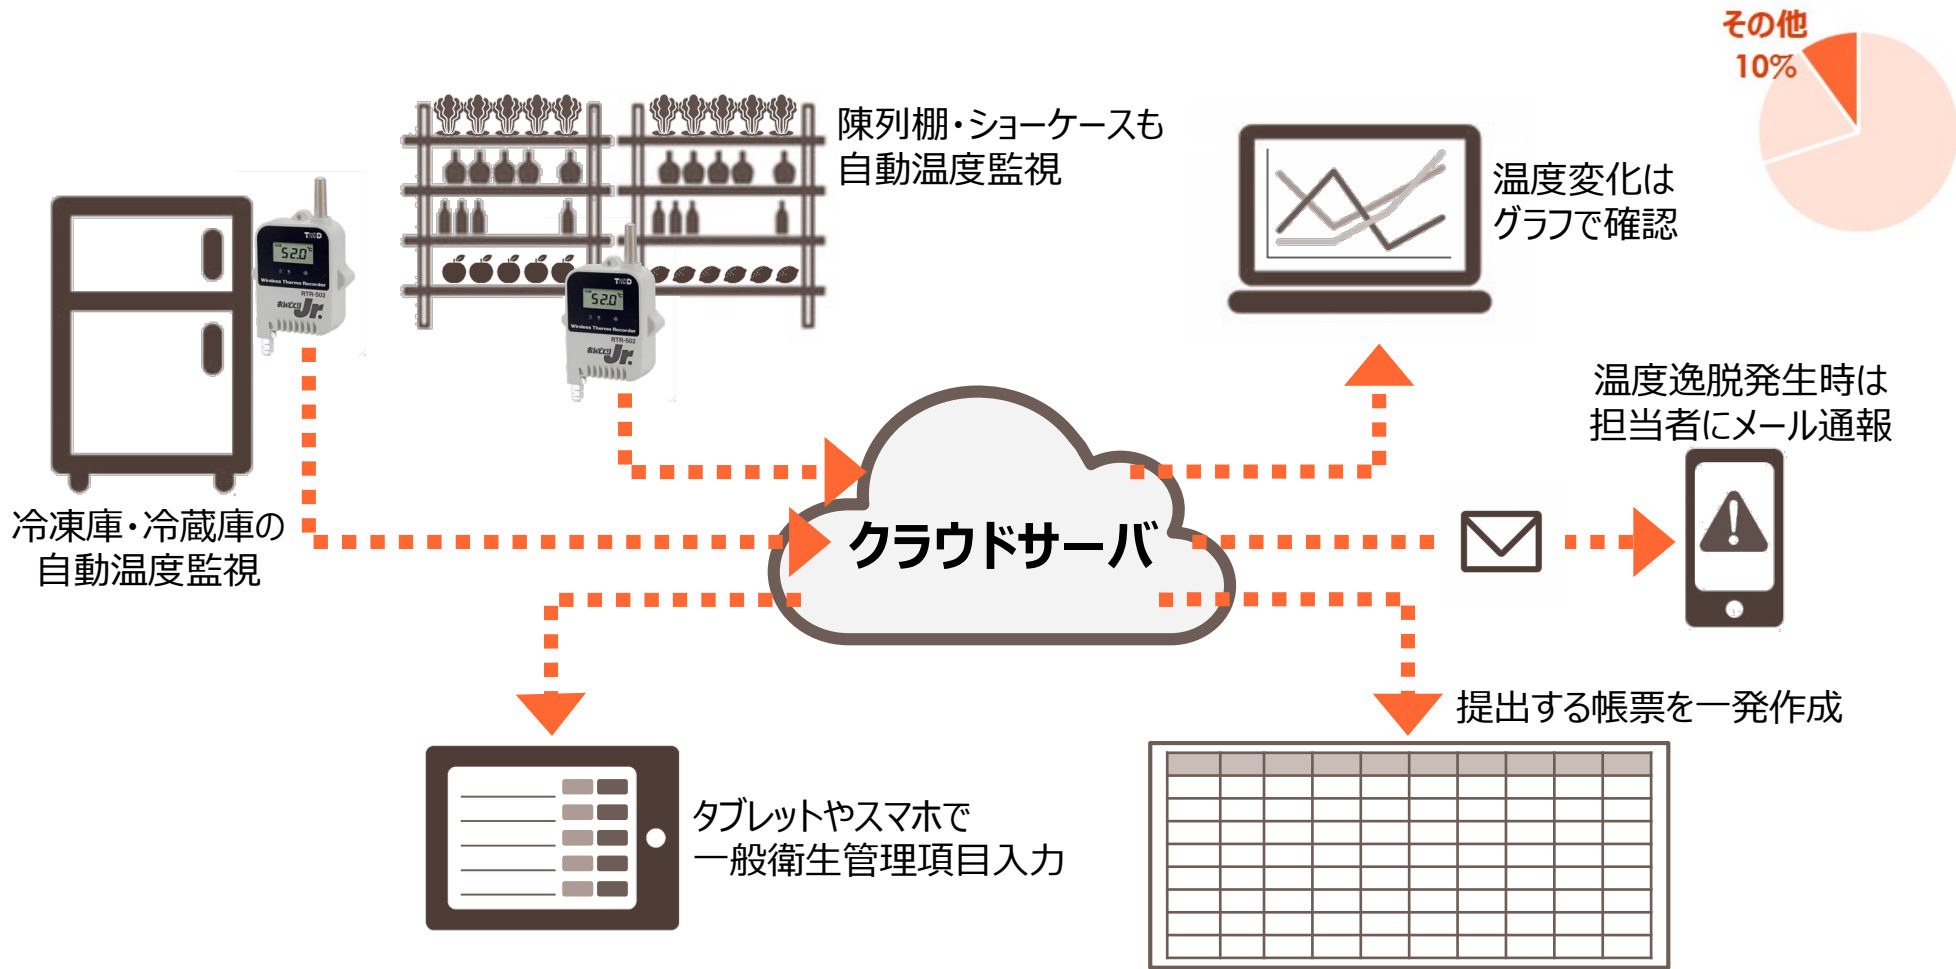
その他
10%

陳列棚・ショーケースも
自動温度監視

温度変化は
グラフで確認

T&D
52.0
Wireless Thermo Recorder
RTR-502
おんどとり Jr.

T&D
52.0
Wireless Thermo Recorder
RTR-502
おんどとり Jr.

温度逸脱発生時は
担当者にメール通報

冷凍庫・冷蔵庫の
自動温度監視

クラウドサーバ

提出する帳票を一発作成

タブレットやスマホで
一般衛生管理項目入力